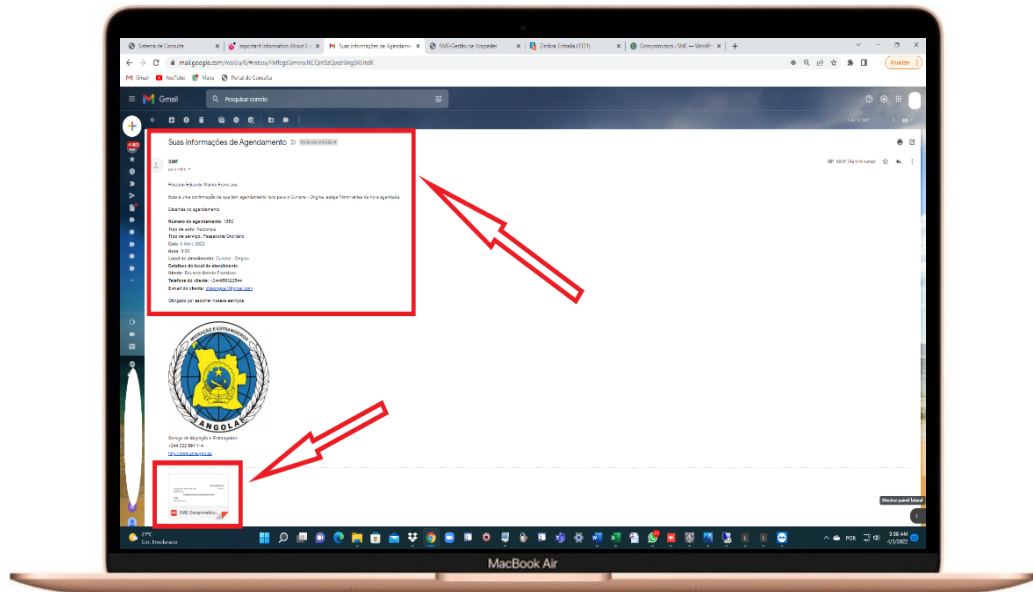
Sistema de Consulta
Important Information About C
Suas informações de Agendamento
SME-Gestão de Hospedes
Caixa de entrada (1321)
Comprovativos « SME — WordPr

mail.google.com/mail/u/0/#inbox/FMfcgzGmvnsNCQmSzQwrdngblXIldK
Atualizar

Gmail
YouTube
Maps
Portal de Consulta

Gmail
Pesquisar correio

Suas informações de Agendamento
Caixa de entrada

SME
para mim

SME (há 0 minutos)

Prezado Eduardo Mande Francisco

Este é uma confirmação de que tem agendamento feito para o Cunene - Ongiva, esteja 15min antes da hora agendada.

Detalhes do agendamento

Número de agendamento: 1892
Tipo de acto: Nacionais
Tipo de serviço: Passaporte Ordinário
Data: 5 Abr 1 2022
Hora: 9:00
Local de atendimento: Cunene - Ongiva
Detalhes do local de atendimento
Utente: Eduardo Mande Francisco
Telefone do cliente: +244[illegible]
E-mail do cliente: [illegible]@gmail.com

Obrigado por escolher nossos serviços

MIGRAÇÃO E ESTRANGEIROS
ANGOLA

Serviço de Migração e Estrangeiros
+244 222 691 114
http://www.sme.gov.ao

SME Comprovativo...

Mostrar painel lateral

29°C
Est. Ensolarado

POR
9:00 AM
4/5/2022

MacBook Air